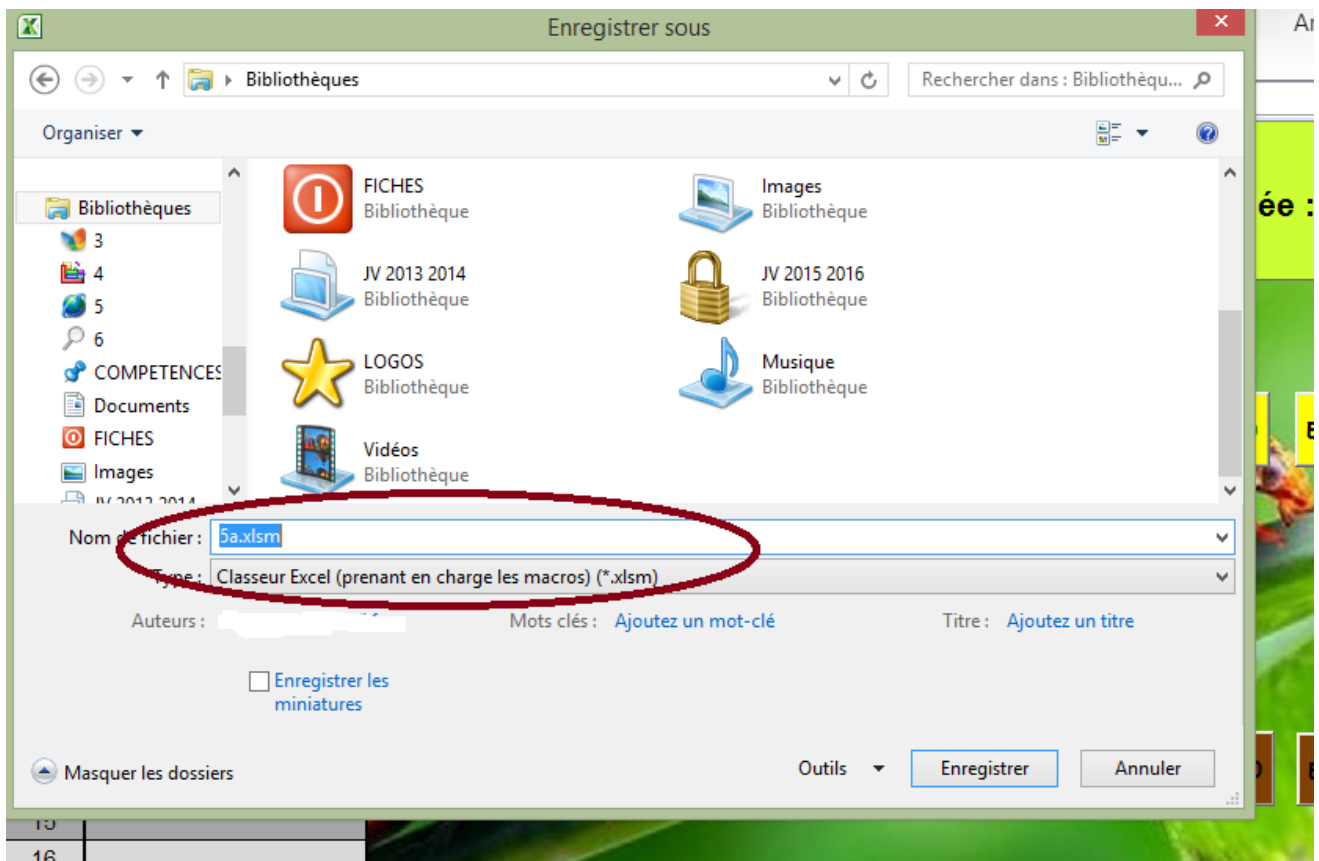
Enregistrer sous

Bibliothèques

Rechercher dans : Bibliothèqu...

Organiser

Bibliothèques
3
4
5
6
COMPETENCES
Documents
FICHES
Images
JV 2013 2014

FICHES
Bibliothèque

Images
Bibliothèque

JV 2013 2014
Bibliothèque

JV 2015 2016
Bibliothèque

LOGOS
Bibliothèque

Musique
Bibliothèque

Vidéos
Bibliothèque

Nom de fichier : 5a.xlsm

Type : Classeur Excel (prenant en charge les macros) (*.xlsm)

Auteurs : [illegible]

Mots clés : Ajoutez un mot-clé

Titre : Ajoutez un titre

Enregistrer les miniatures

Masquer les dossiers

Outils

Enregistrer

Annuler

Ar

ée :

15
16